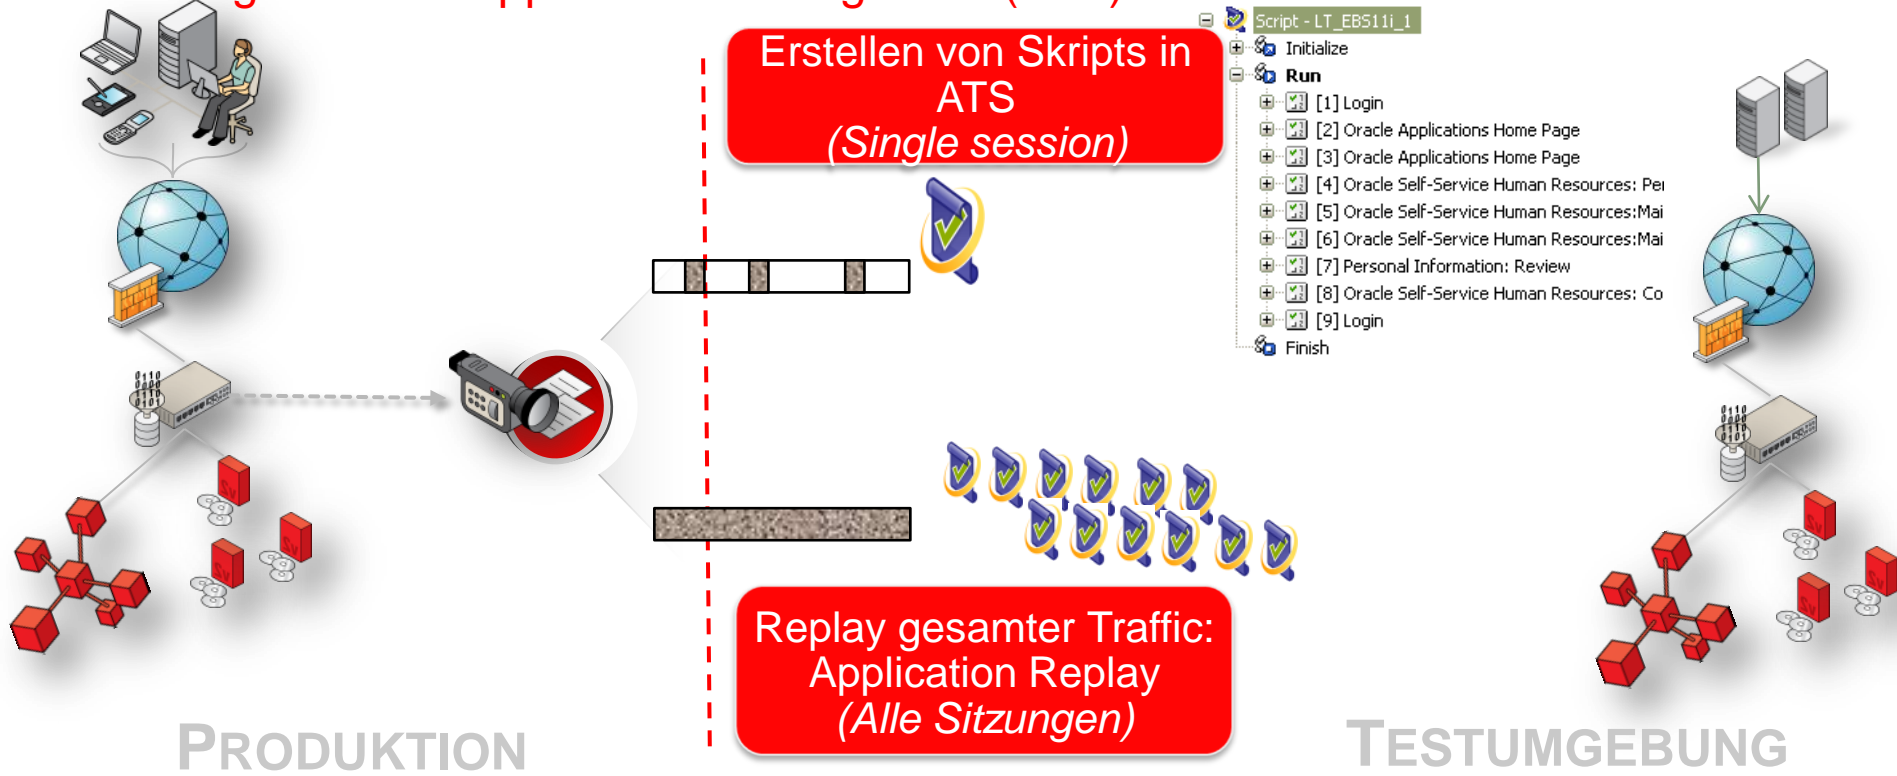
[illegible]

Erstellen von Skripts in ATS
(Single session)

Script - LT_EBS11i_1
Initialize
Run
[1] Login
[2] Oracle Applications Home Page
[3] Oracle Applications Home Page
[4] Oracle Self-Service Human Resources: Pe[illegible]
[5] Oracle Self-Service Human Resources:Ma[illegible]
[6] Oracle Self-Service Human Resources:Ma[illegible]
[7] Personal Information: Review
[8] Oracle Self-Service Human Resources: Co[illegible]
[9] Login
Finish

Replay gesamter Traffic: Application Replay
(Alle Sitzungen)

PRODUKTION

TESTUMGEBUNG